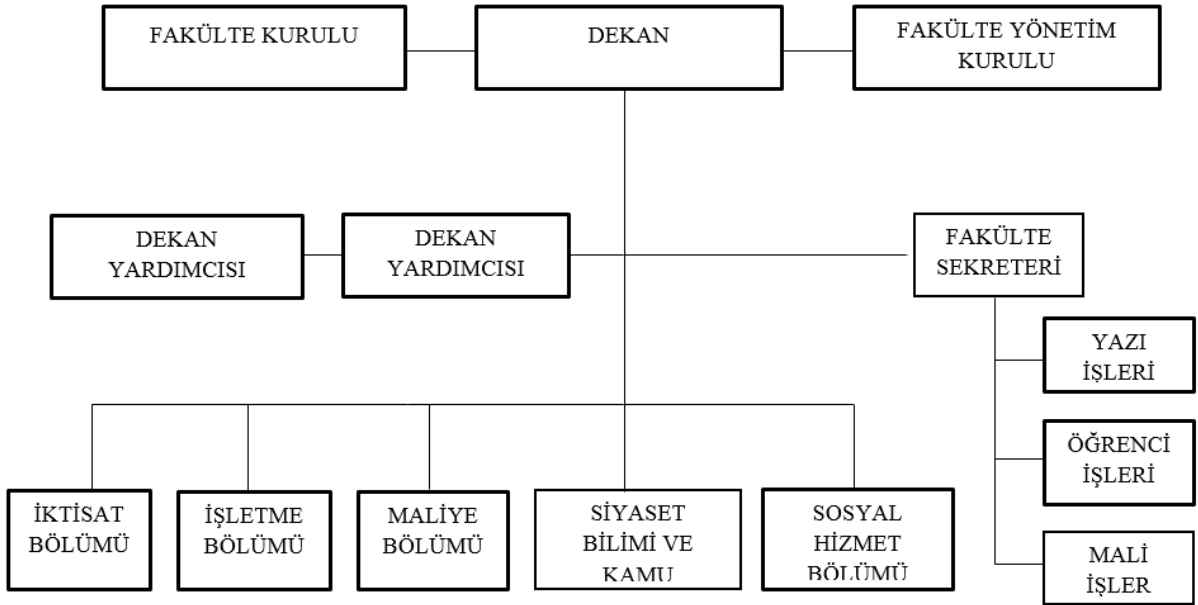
FAKÜLTE KURULU

DEKAN

FAKÜLTE YÖNETİM KURULU

DEKAN YARDIMCISI

DEKAN YARDIMCISI

FAKÜLTE SEKRETERİ

YAZI İŞLERİ

ÖĞRENCİ İŞLERİ

MALİ İŞLER

İKTİSAT BÖLÜMÜ

İŞLETME BÖLÜMÜ

MALİYE BÖLÜMÜ

SİYASET BİLİMİ VE KAMU

SOSYAL HİZMET BÖLÜMÜ